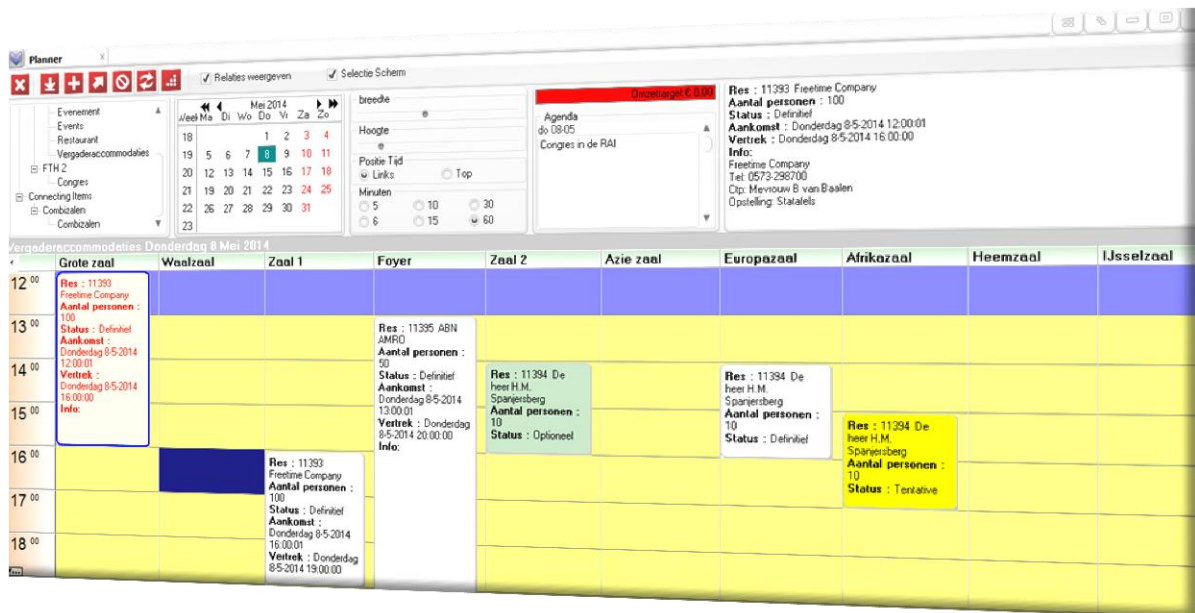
Planner x

Relaties weergeven
Selectie Scherm

Evenement
Events
Restaurant
Vergaderaccommodaties
FTH 2
Congres
Connecting Items
Combizalen
Combizalen

Mei 2014

| Week | Ma | Di | Wo | Do | Vr | Za | Zo |
|---|---|---|---|---|---|---|---|
| 18 | | | | 1 | 2 | 3 | 4 |
| 19 | 5 | 6 | 7 | 8 | 9 | 10 | 11 |
| 20 | 12 | 13 | 14 | 15 | 16 | 17 | 18 |
| 21 | 19 | 20 | 21 | 22 | 23 | 24 | 25 |
| 22 | 26 | 27 | 28 | 29 | 30 | 31 | |
| 23 | | | | | | | |

breedte
Hoogte
Positie Tijd
Links
Top
Minuten
5
10
30
6
15
60

Omzettarget € 0,00
Agenda
do 08-05
Congres in de RAI

Res : 11393 Freetime Company
Aantal personen : 100
Status : Definitief
Aankomst : Donderdag 8-5-2014 12:00:01
Vertrek : Donderdag 8-5-2014 16:00:00
Info:
Freetime Company
Tel: 0573-298700
Ctp: Mevrouw B van Baalen
Opstelling: Statafels

Vergaderaccommodaties Donderdag 8 Mei 2014

Grote zaal | Waalzaal | Zaal 1 | Foyer | Zaal 2 | Azie zaal | Europazaal | Afrikazaal | Heemzaal | IJsselzaal

$12^{00}$
$13^{00}$
$14^{00}$
$15^{00}$
$16^{00}$
$17^{00}$
$18^{00}$

Res : 11393 Freetime Company Aantal personen : 100 Status : Definitief Aankomst : Donderdag 8-5-2014 12:00:01 Vertrek : Donderdag 8-5-2014 16:00:00 Info:

Res : 11393 Freetime Company Aantal personen : 100 Status : Definitief Aankomst : Donderdag 8-5-2014 16:00:01 Vertrek : Donderdag 8-5-2014 19:00:00

Res : 11395 ABN AMRO Aantal personen : 50 Status : Definitief Aankomst : Donderdag 8-5-2014 13:00:01 Vertrek : Donderdag 8-5-2014 20:00:00 Info:

Res : 11394 De heer H.M. Spanjersberg Aantal personen : 10 Status : Optioneel

Res : 11394 De heer H.M. Spanjersberg Aantal personen : 10 Status : Definitief

Res : 11394 De heer H.M. Spanjersberg Aantal personen : 10 Status : Tentative